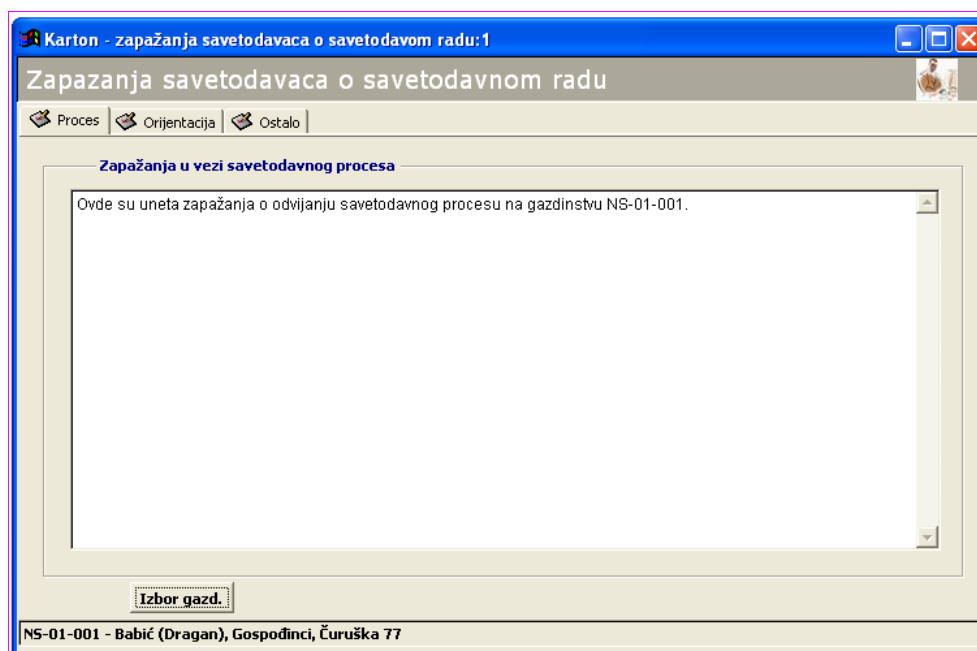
Karton - zapažanja savetodavaca o savetodavom radu:1

Zapazanja savetodavaca o savetodavnom radu

Proces | Orijentacija | Ostalo

Zapažanja u vezi savetodavnog procesa

Ovde su uneta zapažanja o odvijanju savetodavnog procesu na gazdinstvu NS-01-001.

Izbor gazd.

NS-01-001 - Babić (Dragan), Gospođinci, Čuruška 77